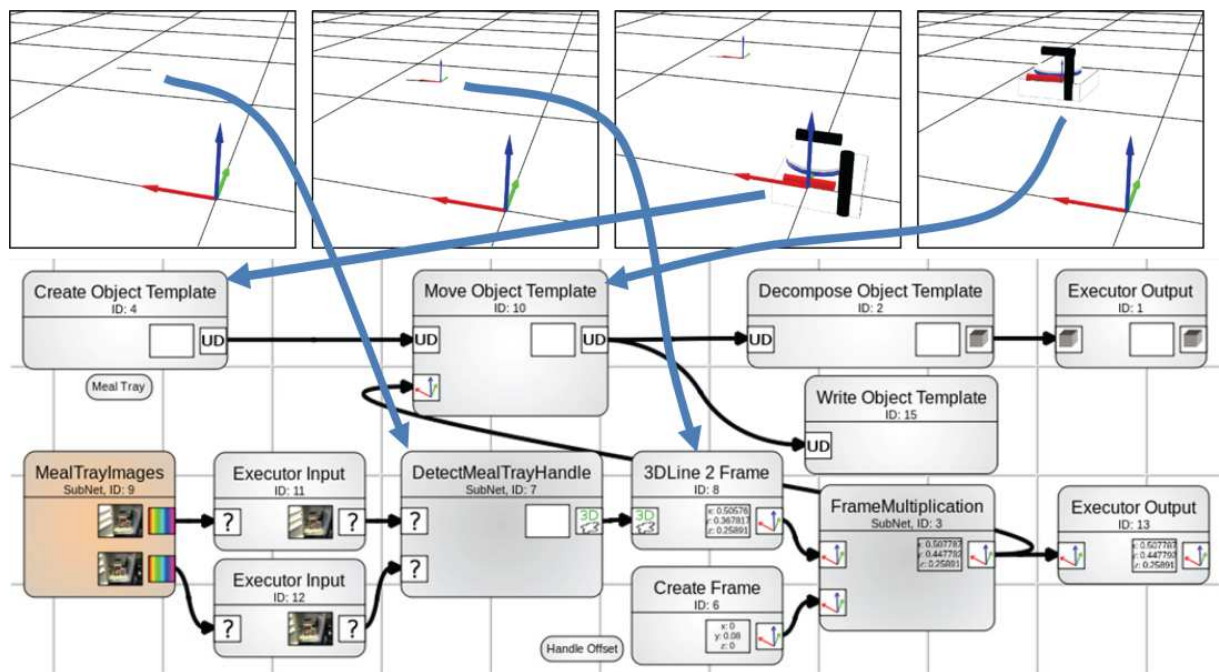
Create Object Template
ID: 4
UD

Meal Tray

Move Object Template
ID: 10
UD
UD

Decompose Object Template
ID: 2
UD

Executor Output
ID: 1

Write Object Template
ID: 15
UD

MealTrayImages
SubNet, ID: 9

Executor Input
ID: 11
?
?

Executor Input
ID: 12
?
?

DetectMealTrayHandle
SubNet, ID: 7
?
?
3D

3DLine 2 Frame
ID: 8
3D
x: 0.50576
y: 0.367817
z: 0.25891

FrameMultiplication
SubNet, ID: 3
x: 0.507783
y: 0.447792
z: 0.25891

Executor Output
ID: 13
x: 0.507783
y: 0.447792
z: 0.25891

Create Frame
ID: 6
x: 0
y: 0.08
z: 0

Handle Offset